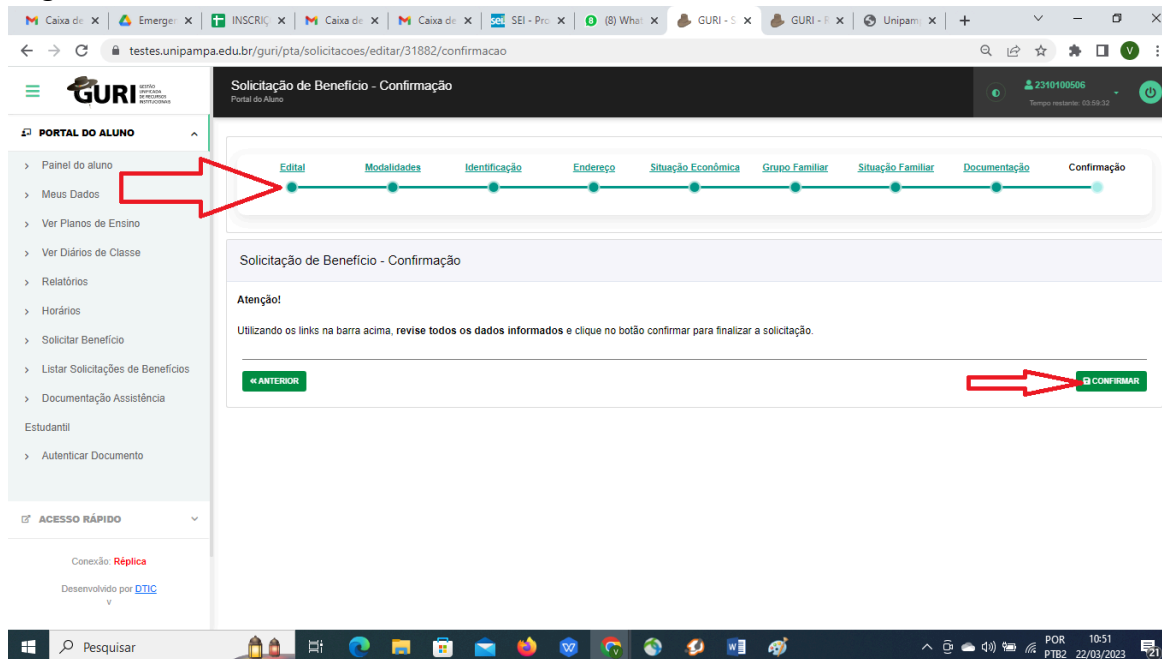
Caixa de | Emerge | INSCRIÇ | Caixa de | Caixa de | SEI - Pro | (8) What | GURI - S | GURI - F | Unipam | +

testes.unipampa.edu.br/guri/pta/solicitacoes/editar/31882/confirmacao

GURI GESTÃO UNIFICADA DE RECURSOS INSTITUCIONAIS

Solicitação de Benefício - Confirmação
Portal do Aluno

2310100506
Tempo restante: 03:59:32

PORTAL DO ALUNO

Painel do aluno
Meus Dados
Ver Planos de Ensino
Ver Diários de Classe
Relatórios
Horários
Solicitar Benefício
Listar Solicitações de Benefícios
Documentação Assistência Estudantil
Autenticar Documento

ACESSO RÁPIDO

Conexão: Réplica

Desenvolvido por DTIC
v

Edital | Modalidades | Identificação | Endereço | Situação Econômica | Grupo Familiar | Situação Familiar | Documentação | Confirmação

Solicitação de Benefício - Confirmação

Atenção!

Utilizando os links na barra acima, **revise todos os dados informados** e clique no botão confirmar para finalizar a solicitação.

« ANTERIOR

CONFIRMAR

Pesquisar

POR PTB2 10:51 22/03/2023 21